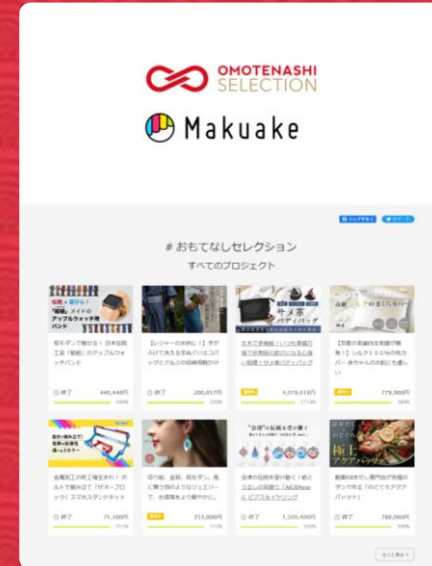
OMOTENASHI SELECTION

Makuake

シェアする ツイート

# おもてなしセレクション

すべてのプロジェクト

| 和モダンで魅せる！日本伝統工芸「組紐」のアップルウォッチバンド | 【レジャーのお供に！】手がふけて洗える手ぬぐいにコバッグとアレンジ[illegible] | 土木で手機織！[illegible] | 【京都の老舗仕生地織物屋】シルク100%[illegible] |
|---|---|---|---|
| 終了 446,440円 | 終了 200,017円 | 終了 4,078,018円 | 終了 779,960円 |
| 金属加工の町工場を求め！ボルトで組み立て「ボルトブロック」スマホスタンドキット | 切り絵、金箔、和モダン、風に舞う和のようなジュエリーで、お洒落をより華やかに。 | 「お洒落」の伝統を受け継ぐ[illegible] ピアス＆イヤリング | 創業84年の、専門店が和風のダシで作る「のどぐろアクアパッツァ」 |
| 終了 71,100円 | 終了 353,000円 | 終了 1,500,400円 | 終了 780,000円 |

もっと見る